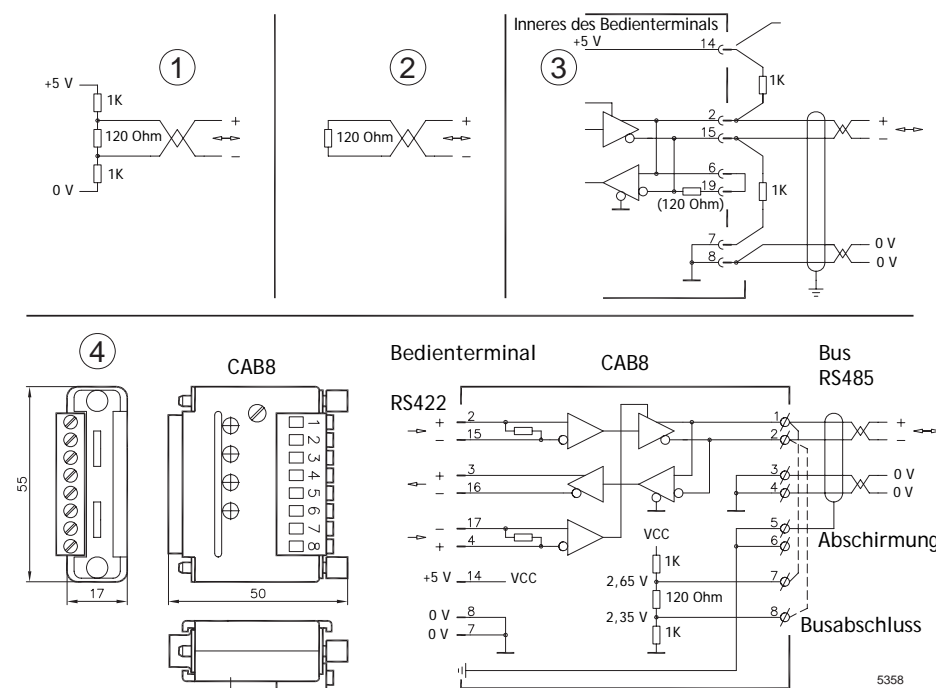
1

+5 V
1K
120 Ohm
1K
0 V
+
–

2

120 Ohm
+
–

3

Inneres des Bedienterminals
+5 V
14
1K
2
15
6
19
(120 Ohm)
1K
7
8
+
–
0 V
0 V

4

55
17
CAB8
1 2 3 4 5 6 7 8
50

Bedienterminal
CAB8
Bus
RS485
RS422
+
–
2
15
–
+
3
16
–
+
17
4
+5 V
14
VCC
0 V
8
0 V
7
VCC
1K
2,65 V
120 Ohm
2,35 V
1K
1
2
3
4
5
6
7
8
+
–
0 V
0 V
Abschirmung
Busabschluss
5358